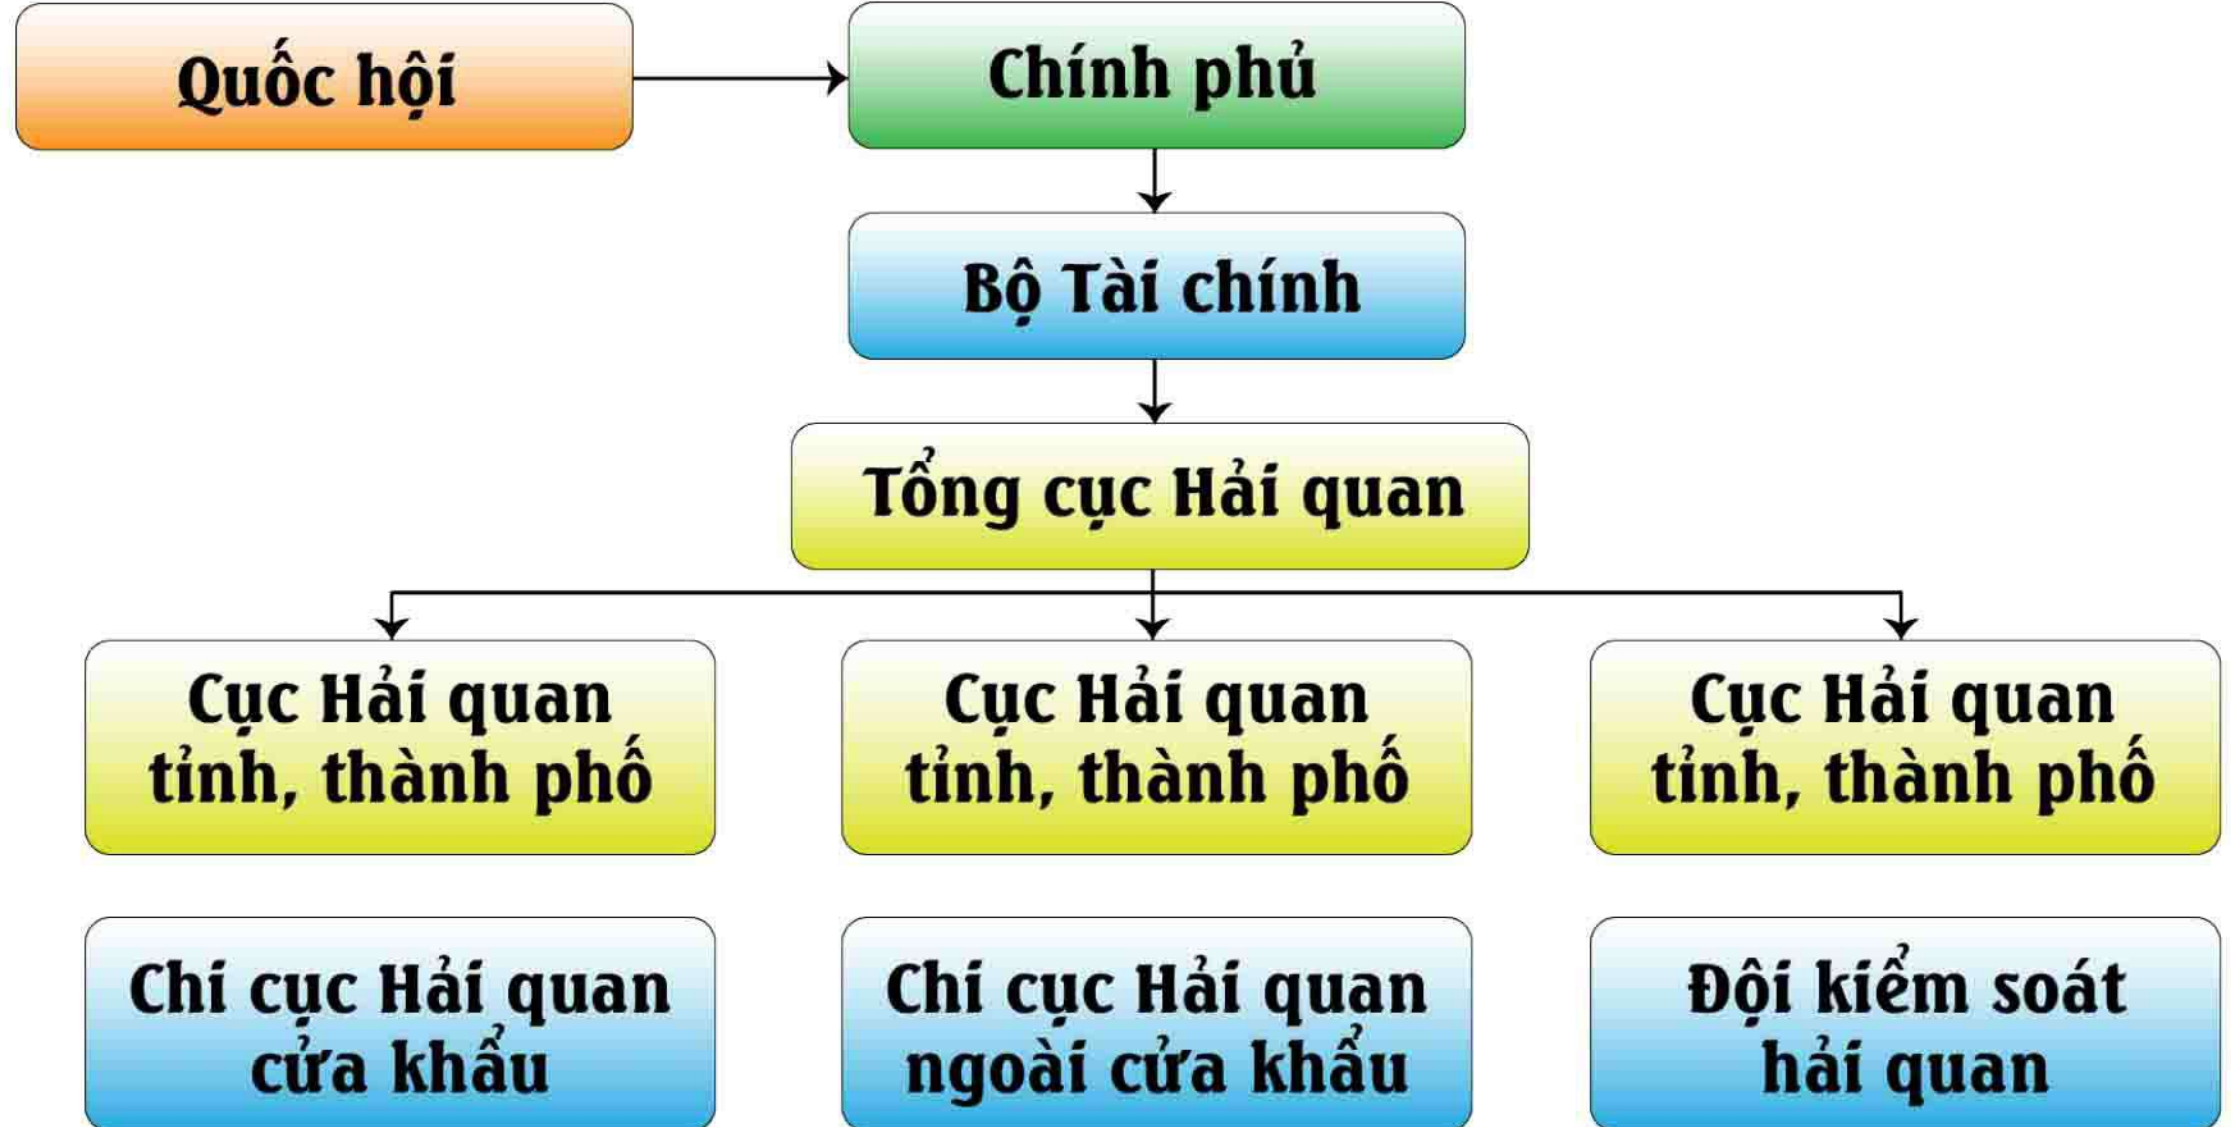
Quốc hội

Chính phủ

Bộ Tài chính

Tổng cục Hải quan

Cục Hải quan tỉnh, thành phố

Cục Hải quan tỉnh, thành phố

Cục Hải quan tỉnh, thành phố

Chi cục Hải quan cửa khẩu

Chi cục Hải quan ngoài cửa khẩu

Đội kiểm soát hải quan